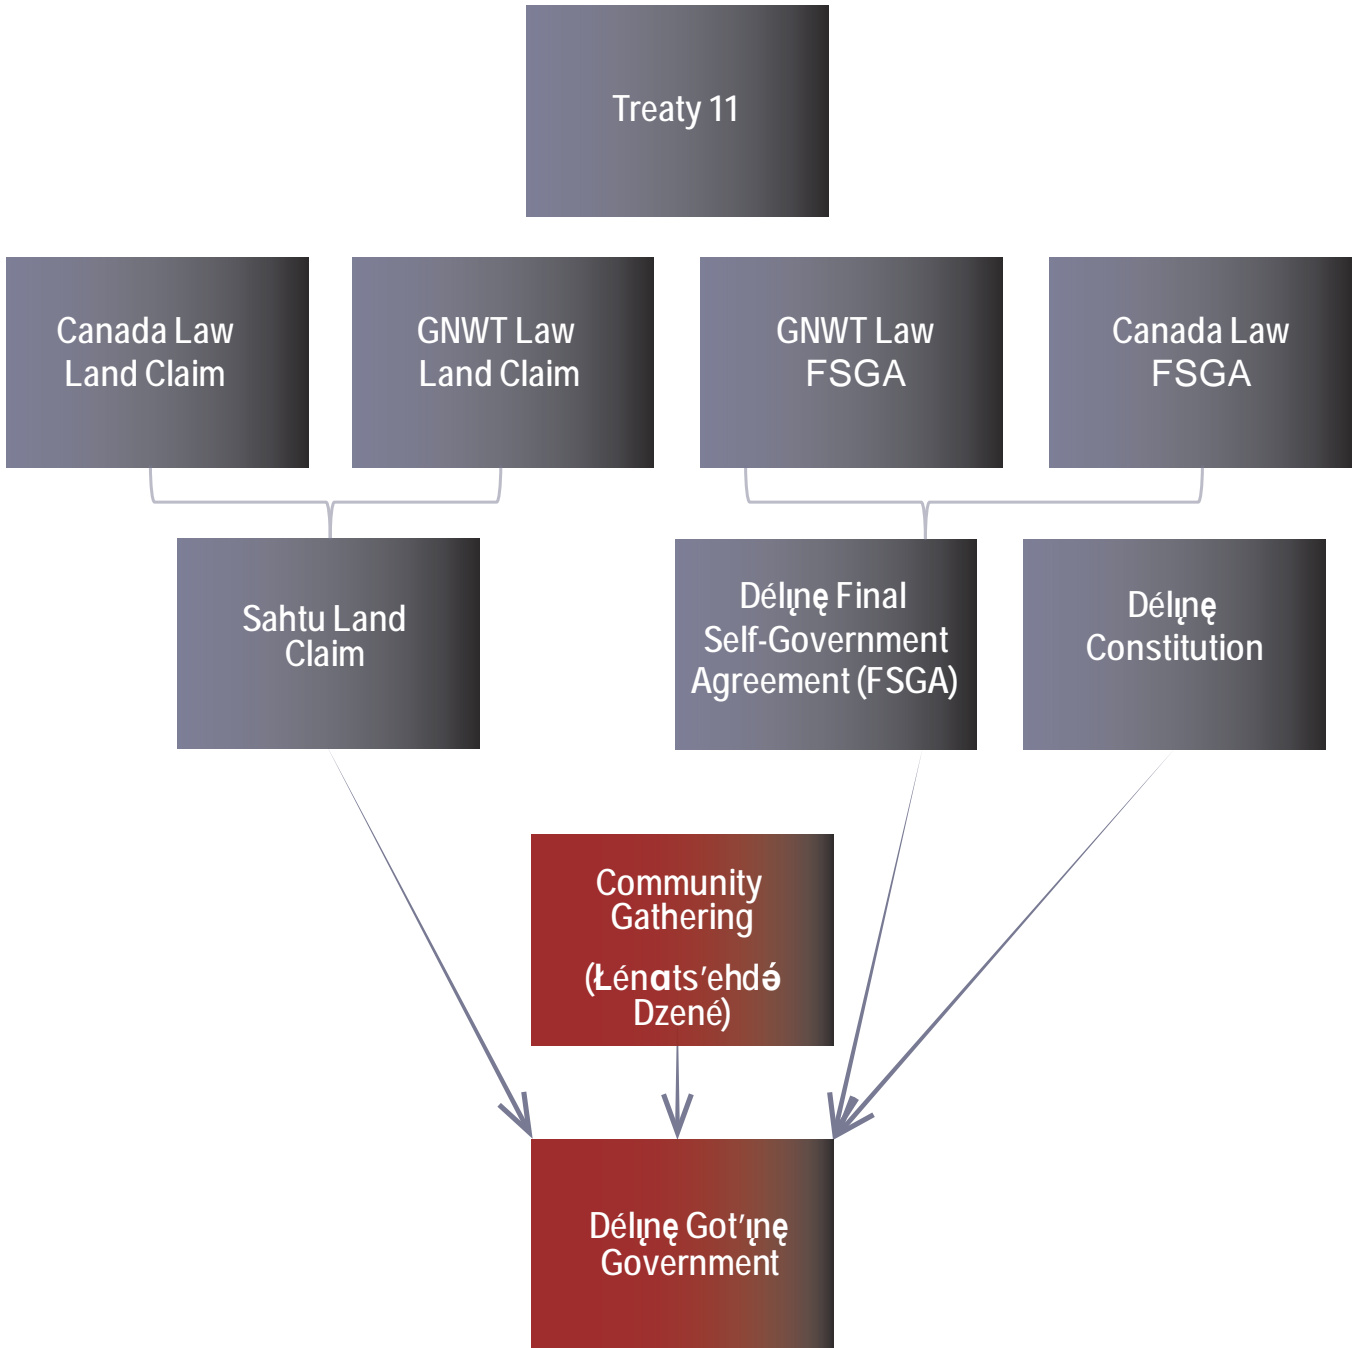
Treaty 11

Canada Law Land Claim

GNWT Law Land Claim

GNWT Law FSGA

Canada Law FSGA

Sahtu Land Claim

Délı̨nę Final Self-Government Agreement (FSGA)

Délı̨nę Constitution

Community Gathering

(Łénats'ehdǝ́ Dzené)

Délı̨nę Got'ı̨nę Government